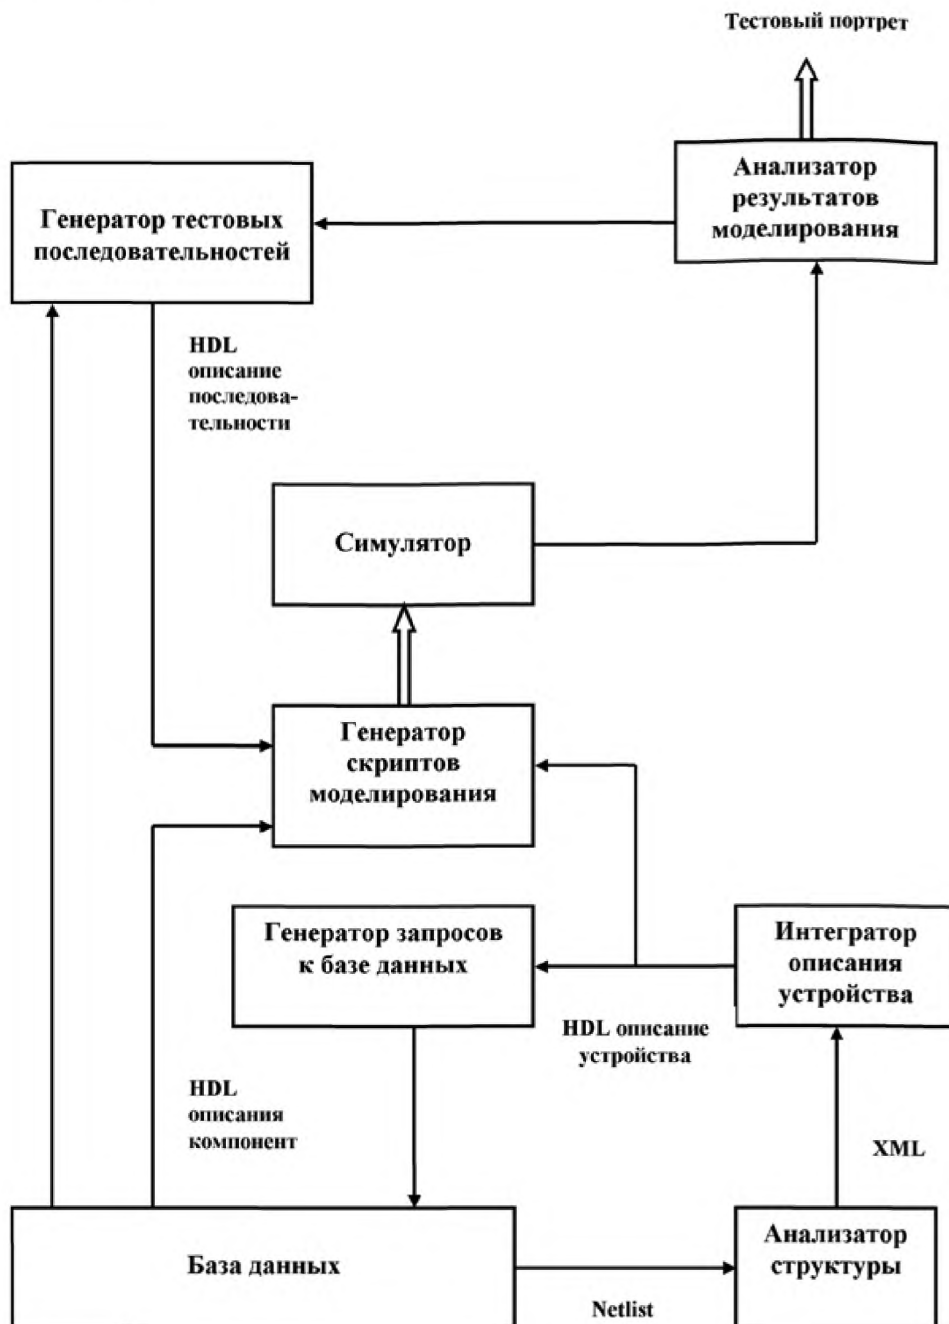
Тестовый портрет

Анализатор результатов моделирования

Генератор тестовых последовательностей

HDL описание последовательности

Симулятор

Генератор скриптов моделирования

Генератор запросов к базе данных

Интегратор описания устройства

HDL описание устройства

HDL описания компонент

XML

База данных

Анализатор структуры

Netlist